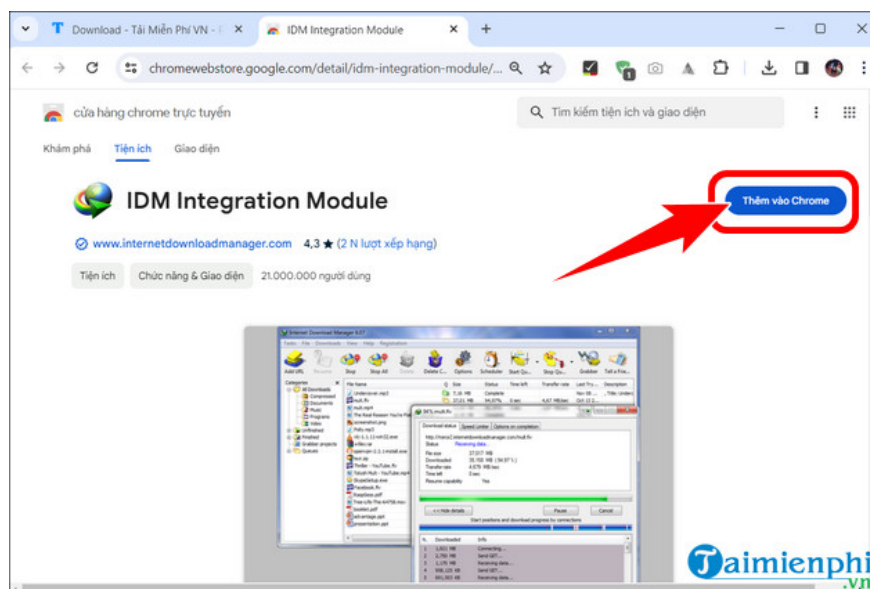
Download - Tải Miễn Phí VN - ×
IDM Integration Module ×
+
chromewebstore.google.com/detail/idm-integration-module/...
cửa hàng chrome trực tuyến
Tìm kiếm tiện ích và giao diện
Khám phá Tiện ích Giao diện
IDM Integration Module
Thêm vào Chrome
www.internetdownloadmanager.com 4,3 ★ (2 N lượt xếp hạng)
Tiện ích Chức năng & Giao diện 21.000.000 người dùng
Taimienphi.vn